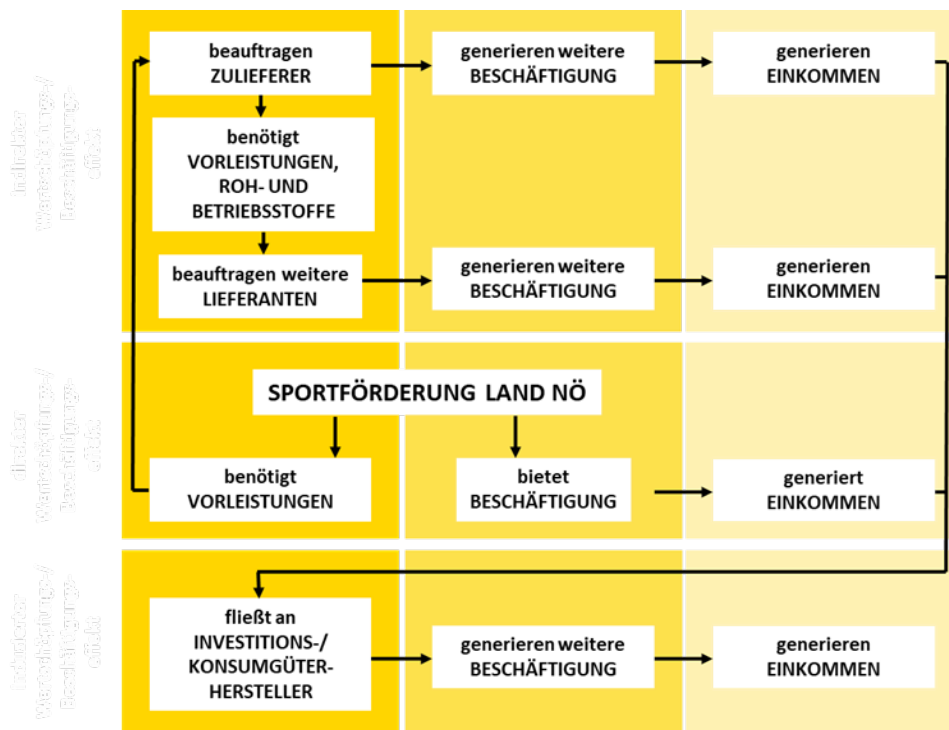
Indirekter Wertschöpfungs-/ Beschäftigungs-effekt

beauftragen ZULIEFERER

generieren weitere BESCHÄFTIGUNG

generieren EINKOMMEN

benötigt VORLEISTUNGEN, ROH- UND BETRIEBSSTOFFE

beauftragen weitere LIEFERANTEN

generieren weitere BESCHÄFTIGUNG

generieren EINKOMMEN

direkter Wertschöpfungs-/ Beschäftigungs-effekt

SPORTFÖRDERUNG LAND NÖ

benötigt VORLEISTUNGEN

bietet BESCHÄFTIGUNG

generiert EINKOMMEN

induzierter Wertschöpfungs-/ Beschäftigungs-effekt

fließt an INVESTITIONS-/ KONSUMGÜTER-HERSTELLER

generieren weitere BESCHÄFTIGUNG

generieren EINKOMMEN